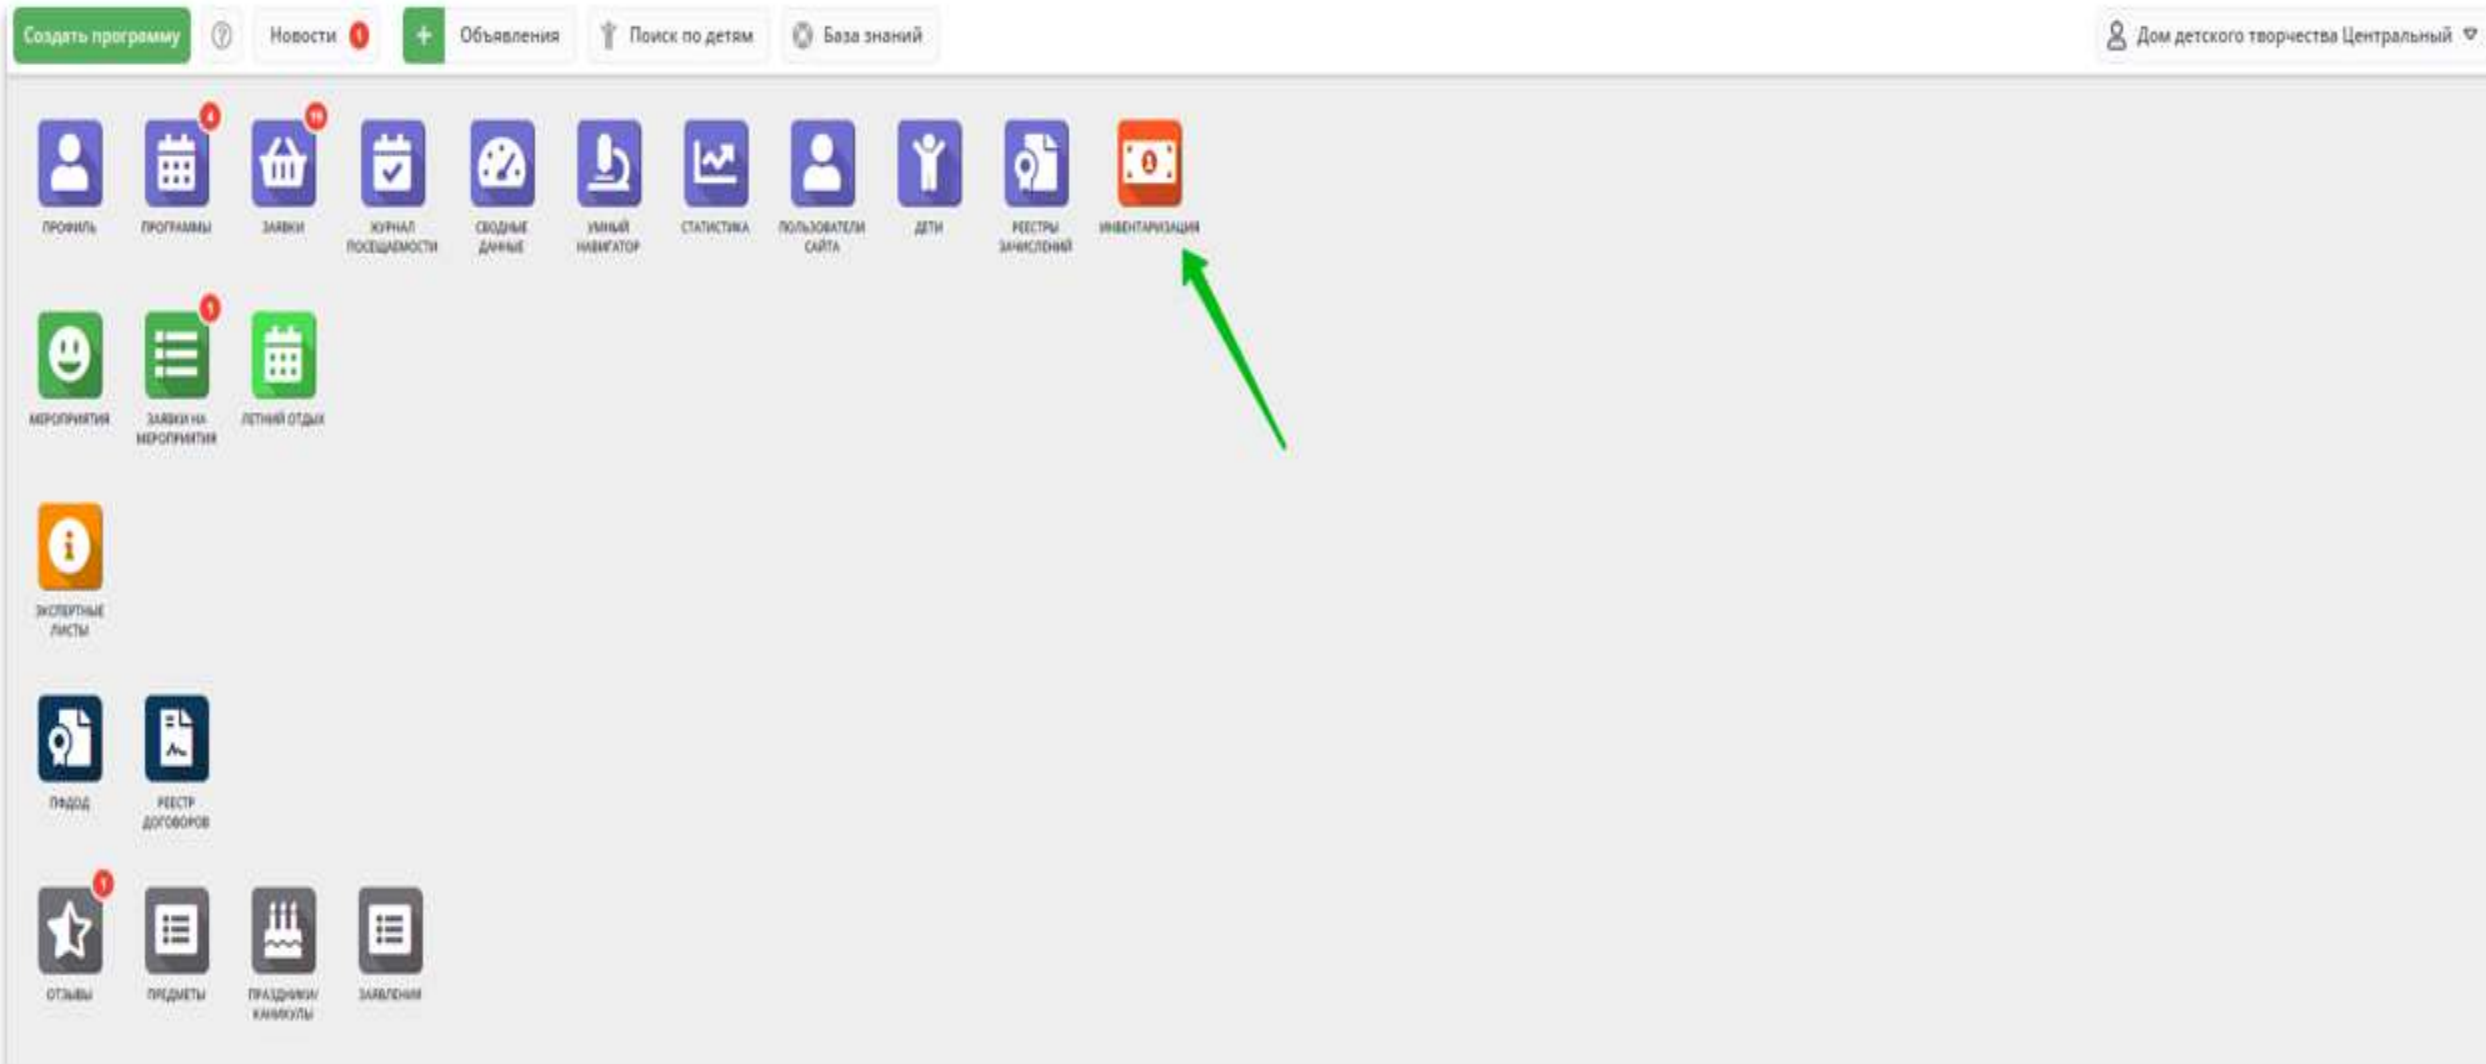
Создать программу

Новости 1

Объявления

Поиск по детям

База знаний

Дом детского творчества Центральный

ПРОФИЛЬ

ПРОГРАММЫ 4

ЗАЯВКИ 19

ЖУРНАЛ ПОСЕЩАЕМОСТИ

СВОДНЫЕ ДАННЫЕ

УМНЫЙ НАВИГАТОР

СТАТИСТИКА

ПОЛЬЗОВАТЕЛИ САЙТА

ДЕТИ

РЕЕСТРЫ ЗАЧИСЛЕНИЙ

ИНВЕНТАРИЗАЦИЯ

МЕРОПРИЯТИЯ

ЗАЯВКИ НА МЕРОПРИЯТИЯ 1

ЛЕТНИЙ ОТДЫХ

ЭКСПЕРТНЫЕ ЛИСТЫ

ПФДОД

РЕЕСТР ДОГОВОРОВ

ОТЗЫВЫ 1

ПРЕДМЕТЫ

ПРАЗДНИКИ КАНИКУЛЫ

ЗАЯВЛЕНИЯ